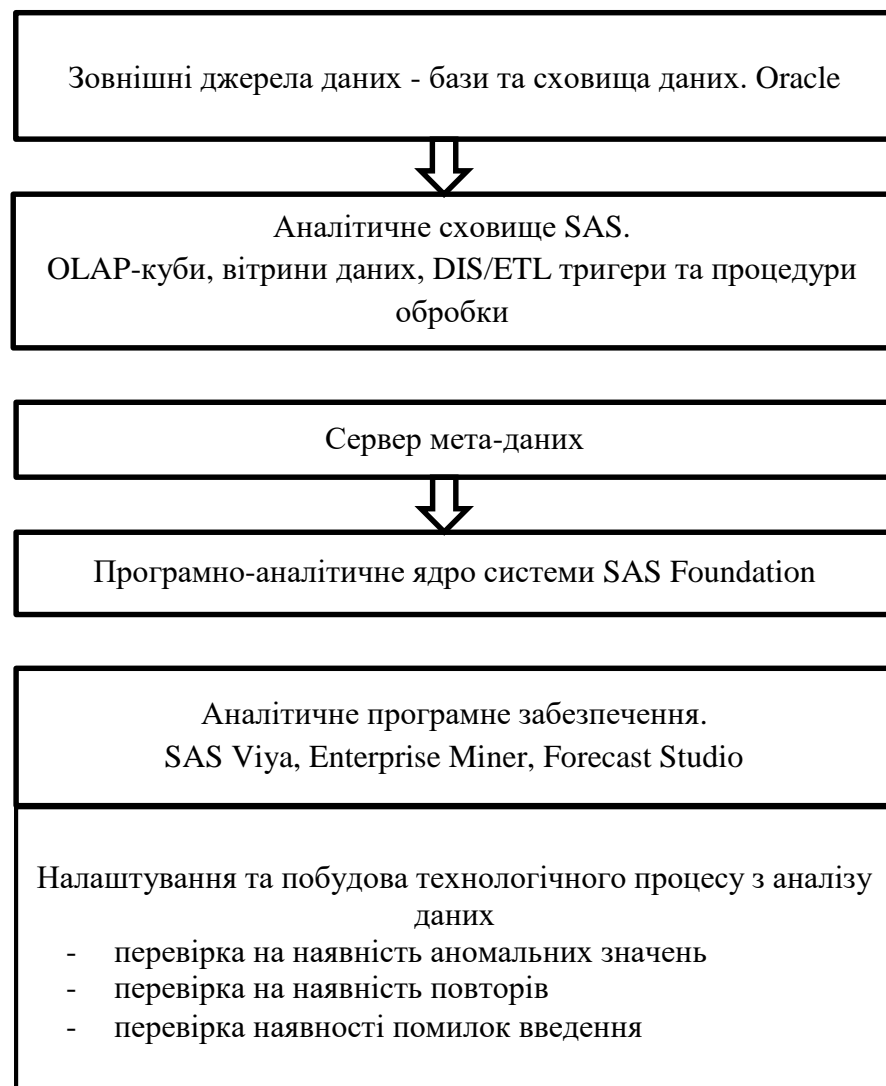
Зовнішні джерела даних - бази та сховища даних. Oracle

Аналітичне сховище SAS.
OLAP-куби, вітрини даних, DIS/ETL тригери та процедури обробки

Сервер мета-даних

Програмно-аналітичне ядро системи SAS Foundation

Аналітичне програмне забезпечення.
SAS Viya, Enterprise Miner, Forecast Studio

Налаштування та побудова технологічного процесу з аналізу даних
- перевірка на наявність аномальних значень
- перевірка на наявність повторів
- перевірка наявності помилок введення